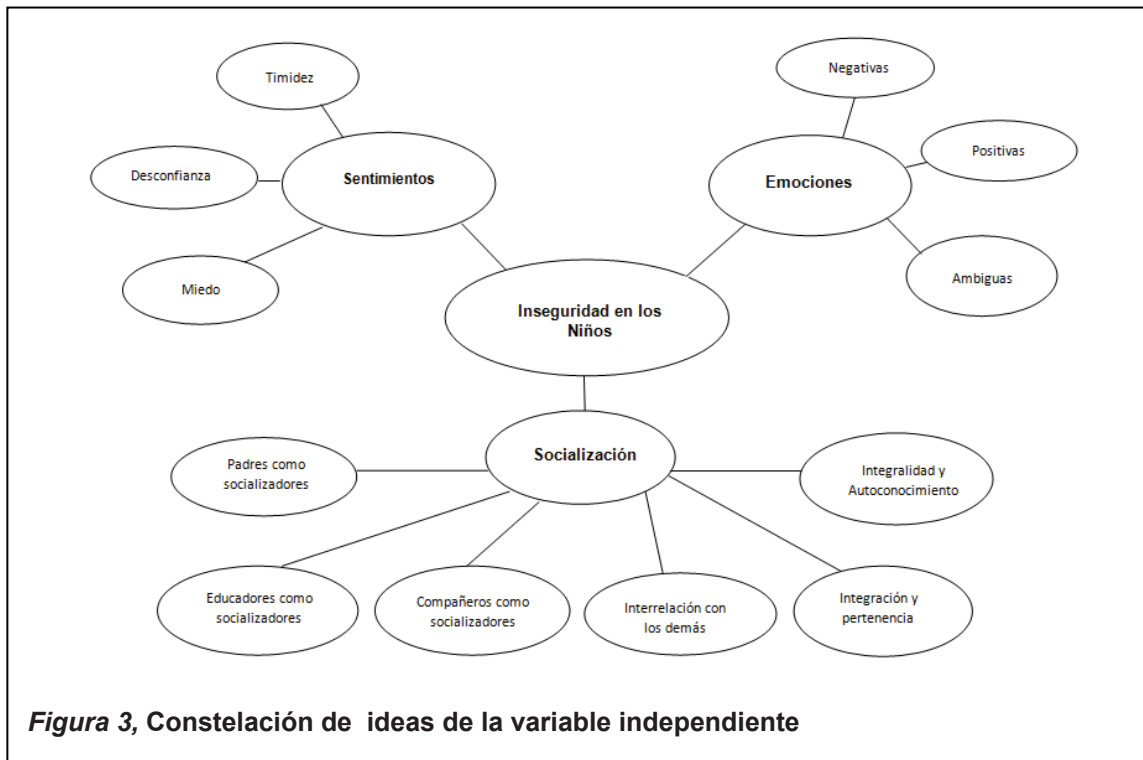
Timidez

Desconfianza

Sentimientos

Miedo

Negativas

Positivas

Emociones

Ambiguas

Inseguridad en los Niños

Socialización

Padres como socializadores

Integralidad y Autoconocimiento

Educadores como socializadores

Compañeros como socializadores

Interrelación con los demás

Integración y pertenencia

*Figura 3,* Constelación de ideas de la variable independiente